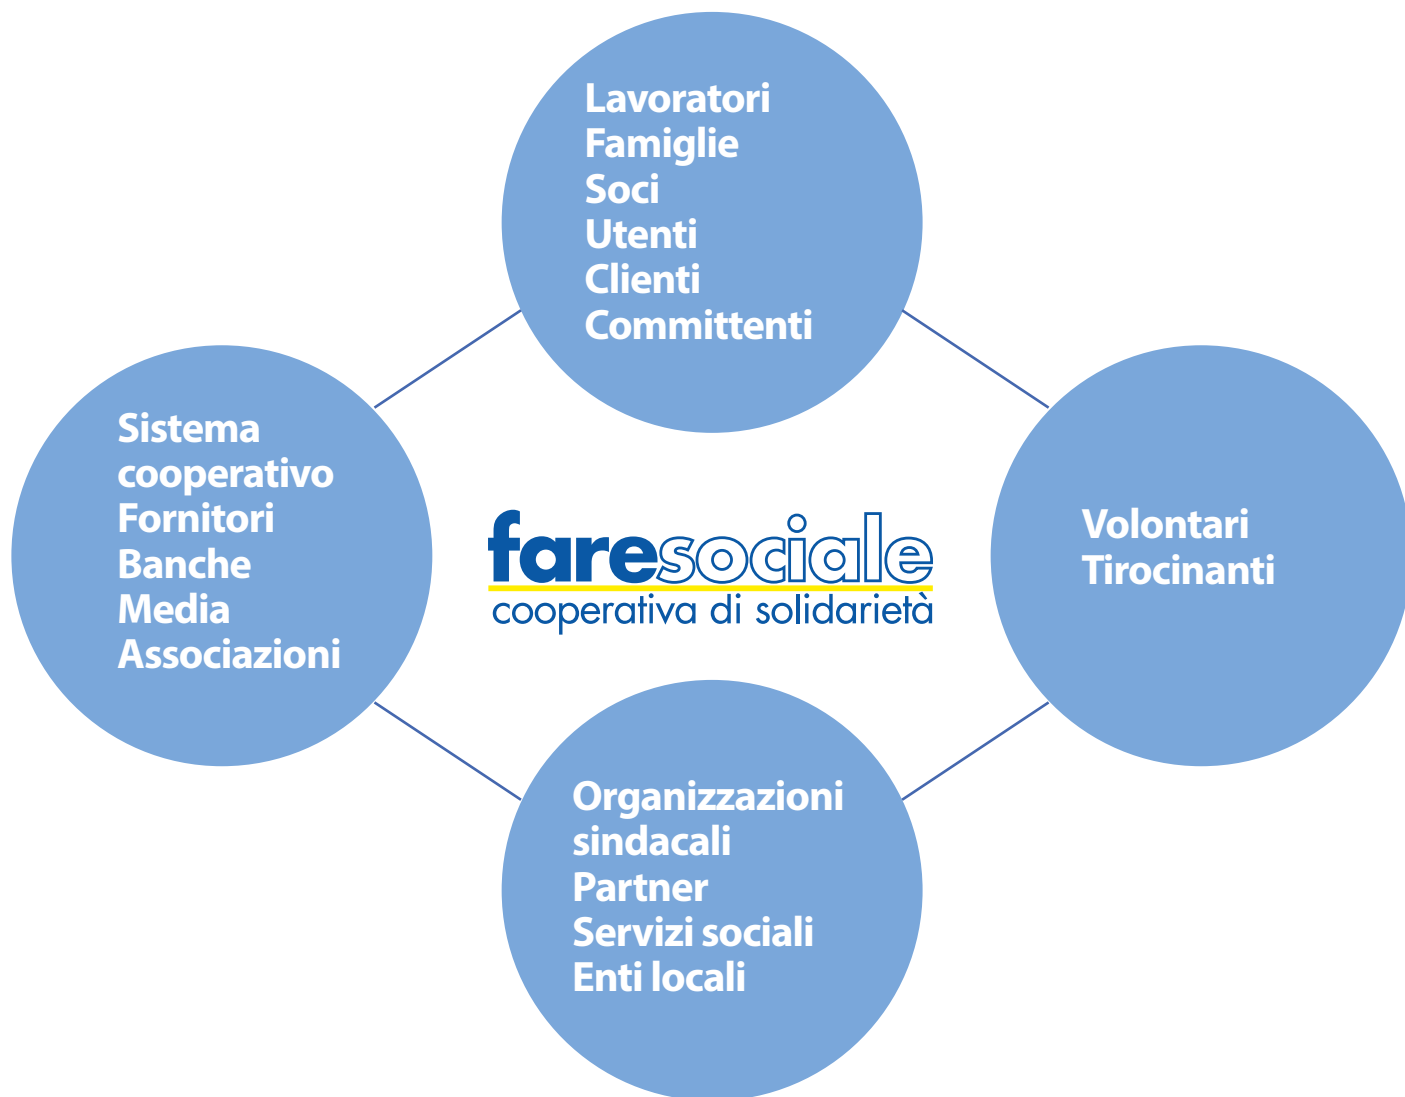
Lavoratori
Famiglie
Soci
Utenti
Clienti
Committenti

Sistema cooperativo
Fornitori
Banche
Media
Associazioni

faresociale
cooperativa di solidarietà

Volontari
Tirocinanti

Organizzazioni sindacali
Partner
Servizi sociali
Enti locali